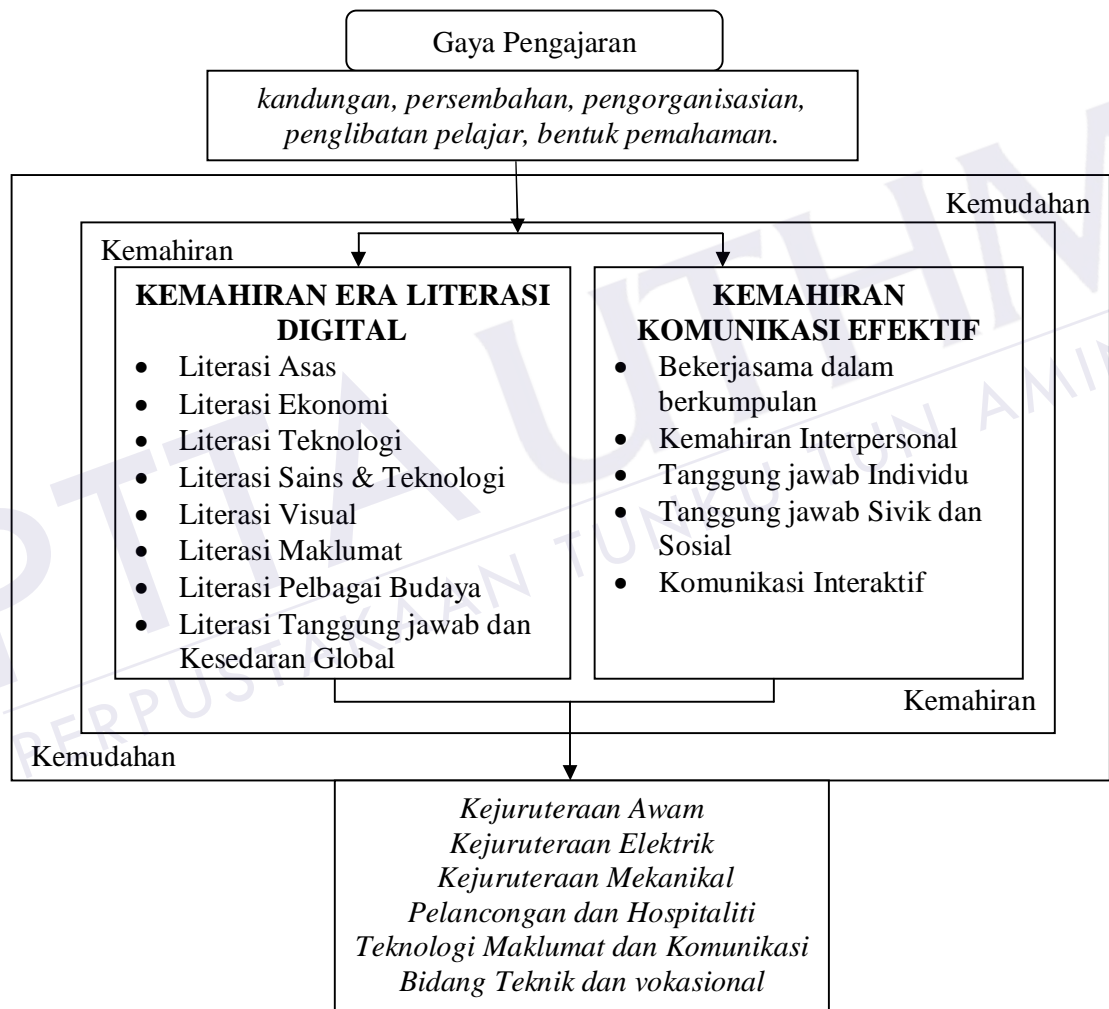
Gaya Pengajaran

*kandungan, persembahan, pengorganisasian, penglibatan pelajar, bentuk pemahaman.*

Kemudahan

Kemahiran

**KEMAHIRAN ERA LITERASI DIGITAL**
- Literasi Asas
- Literasi Ekonomi
- Literasi Teknologi
- Literasi Sains & Teknologi
- Literasi Visual
- Literasi Maklumat
- Literasi Pelbagai Budaya
- Literasi Tanggung jawab dan Kesedaran Global

**KEMAHIRAN KOMUNIKASI EFEKTIF**
- Bekerjasama dalam berkumpulan
- Kemahiran Interpersonal
- Tanggung jawab Individu
- Tanggung jawab Sivik dan Sosial
- Komunikasi Interaktif

Kemahiran

Kemudahan

*Kejuruteraan Awam*
*Kejuruteraan Elektrik*
*Kejuruteraan Mekanikal*
*Pelancongan dan Hospitaliti*
*Teknologi Maklumat dan Komunikasi*
*Bidang Teknik dan vokasional*

PERPUSTAKAAN TUNKU TUN AMINAH
PTTA UTHM